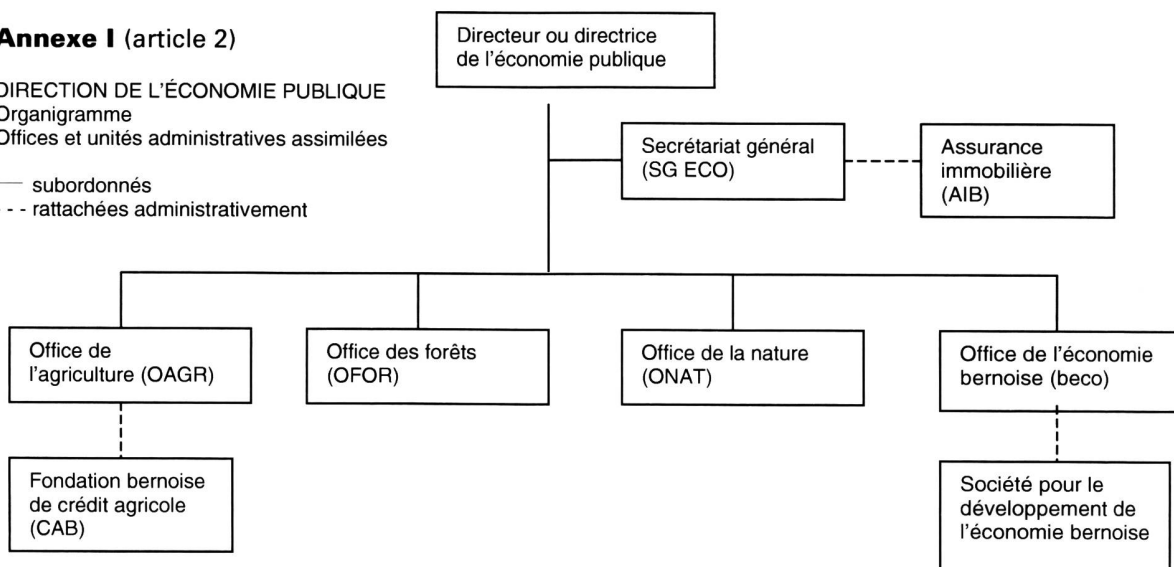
Annexe I (article 2)

DIRECTION DE L'ÉCONOMIE PUBLIQUE
Organigramme
Offices et unités administratives assimilées

— subordonnés
- - rattachées administrativement

Directeur ou directrice de l'économie publique

Secrétariat général (SG ECO)

Assurance immobilière (AIB)

Office de l'agriculture (OAGR)

Office des forêts (OFOR)

Office de la nature (ONAT)

Office de l'économie bernoise (beco)

Fondation bernoise de crédit agricole (CAB)

Société pour le développement de l'économie bernoise